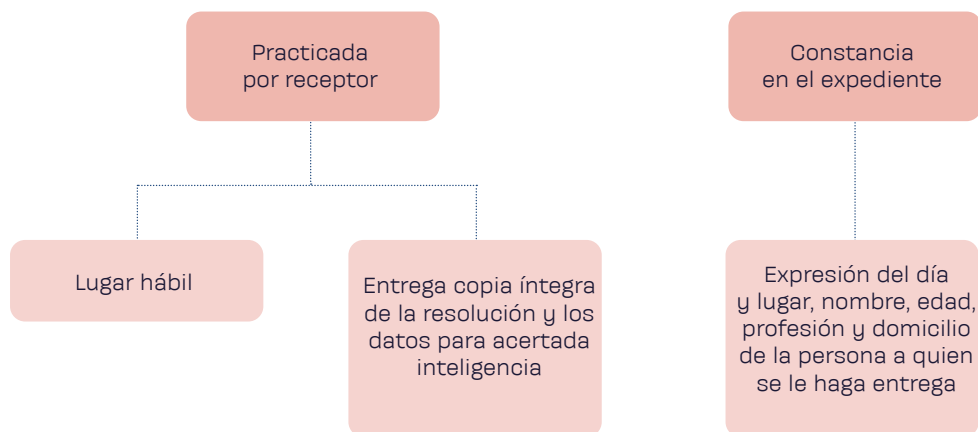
Practicada por receptor

Lugar hábil

Entrega copia íntegra de la resolución y los datos para acertada inteligencia

Constancia en el expediente

Expresión del día y lugar, nombre, edad, profesión y domicilio de la persona a quien se le haga entrega